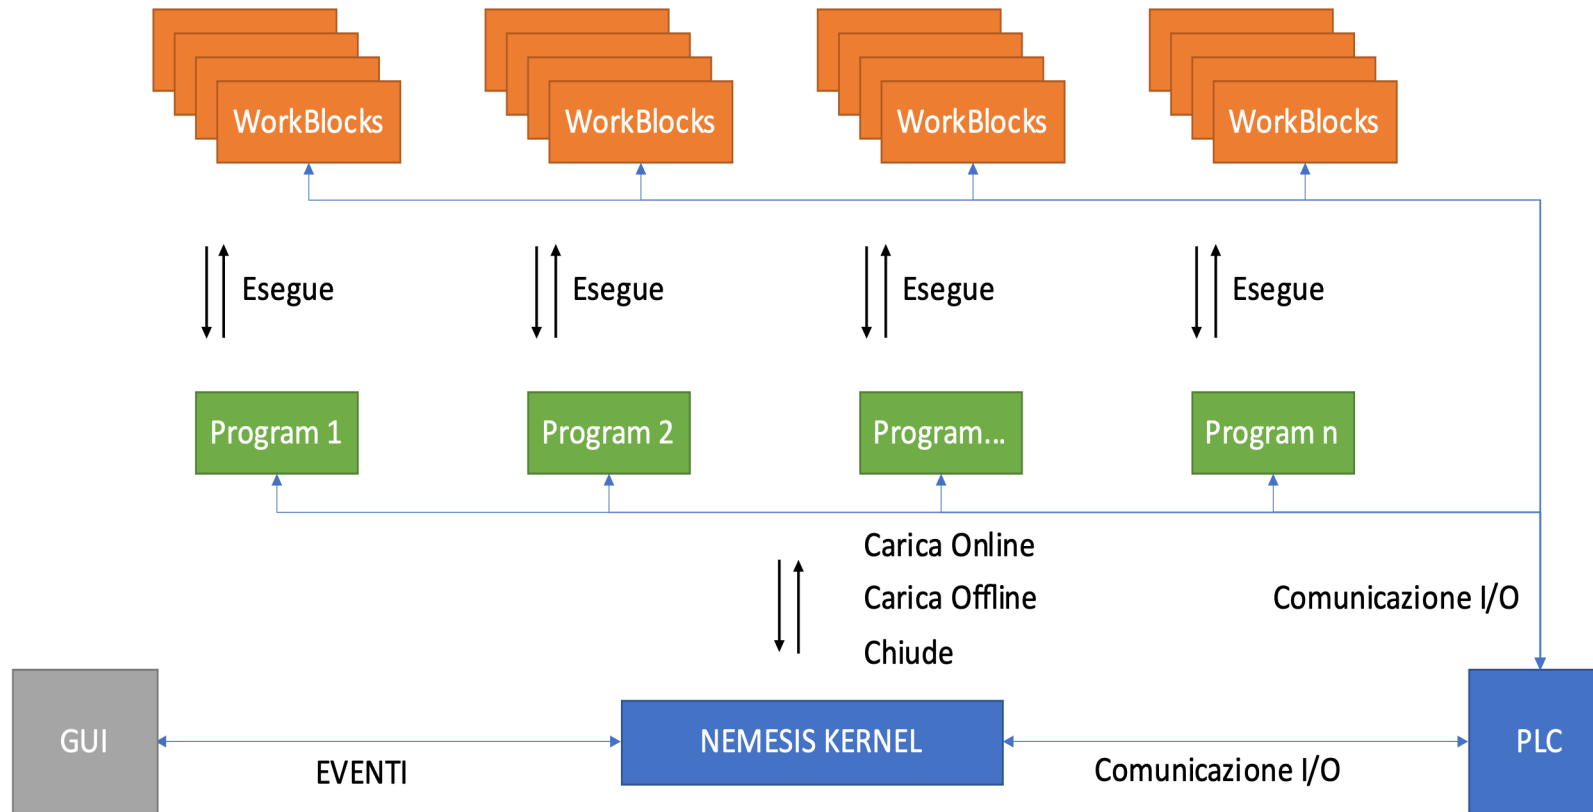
WorkBlocks
WorkBlocks
WorkBlocks
WorkBlocks

Esegue
Esegue
Esegue
Esegue

Program 1
Program 2
Program...
Program n

Carica Online
Carica Offline
Chiude

Comunicazione I/O

GUI
EVENTI
NEMESIS KERNEL
Comunicazione I/O
PLC